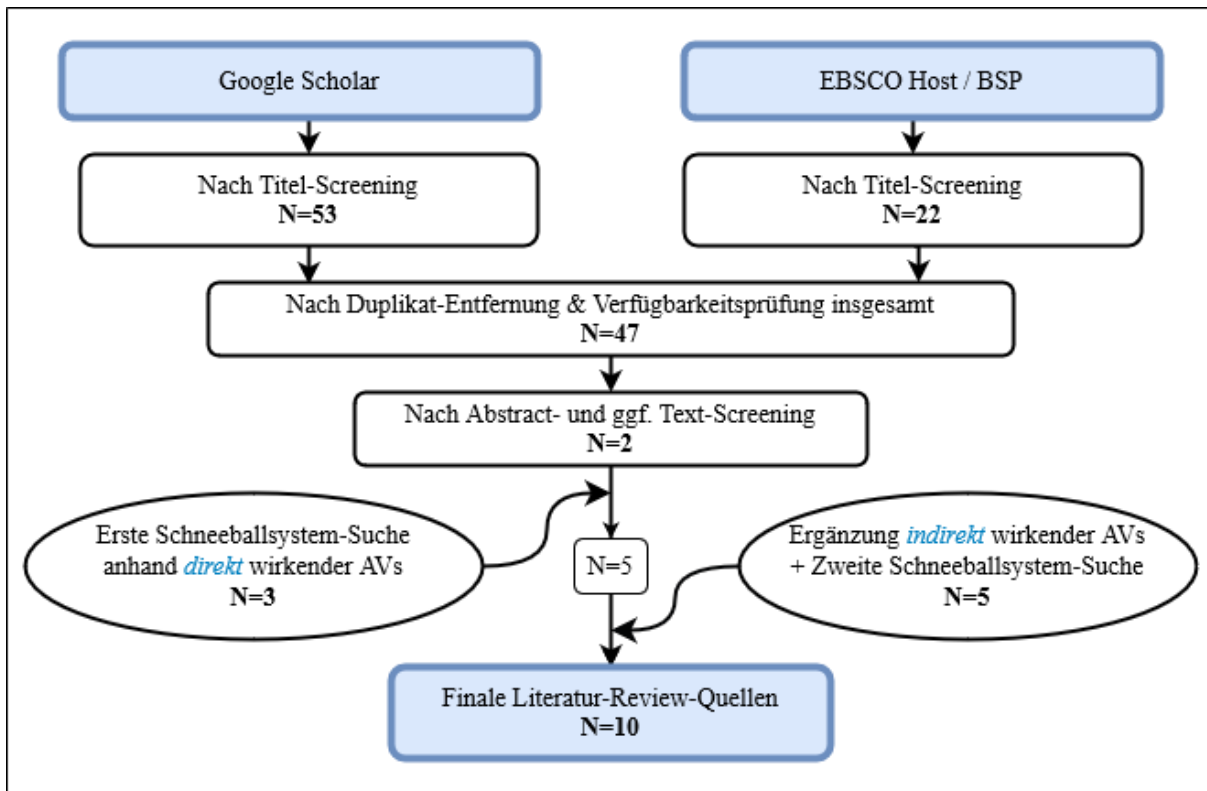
Google Scholar

EBSCO Host / BSP

Nach Titel-Screening
N=53

Nach Titel-Screening
N=22

Nach Duplikat-Entfernung & Verfügbarkeitsprüfung insgesamt
N=47

Nach Abstract- und ggf. Text-Screening
N=2

Erste Schneeballsystem-Suche anhand direkt wirkender AVs
N=3

N=5

Ergänzung indirekt wirkender AVs + Zweite Schneeballsystem-Suche
N=5

Finale Literatur-Review-Quellen
N=10